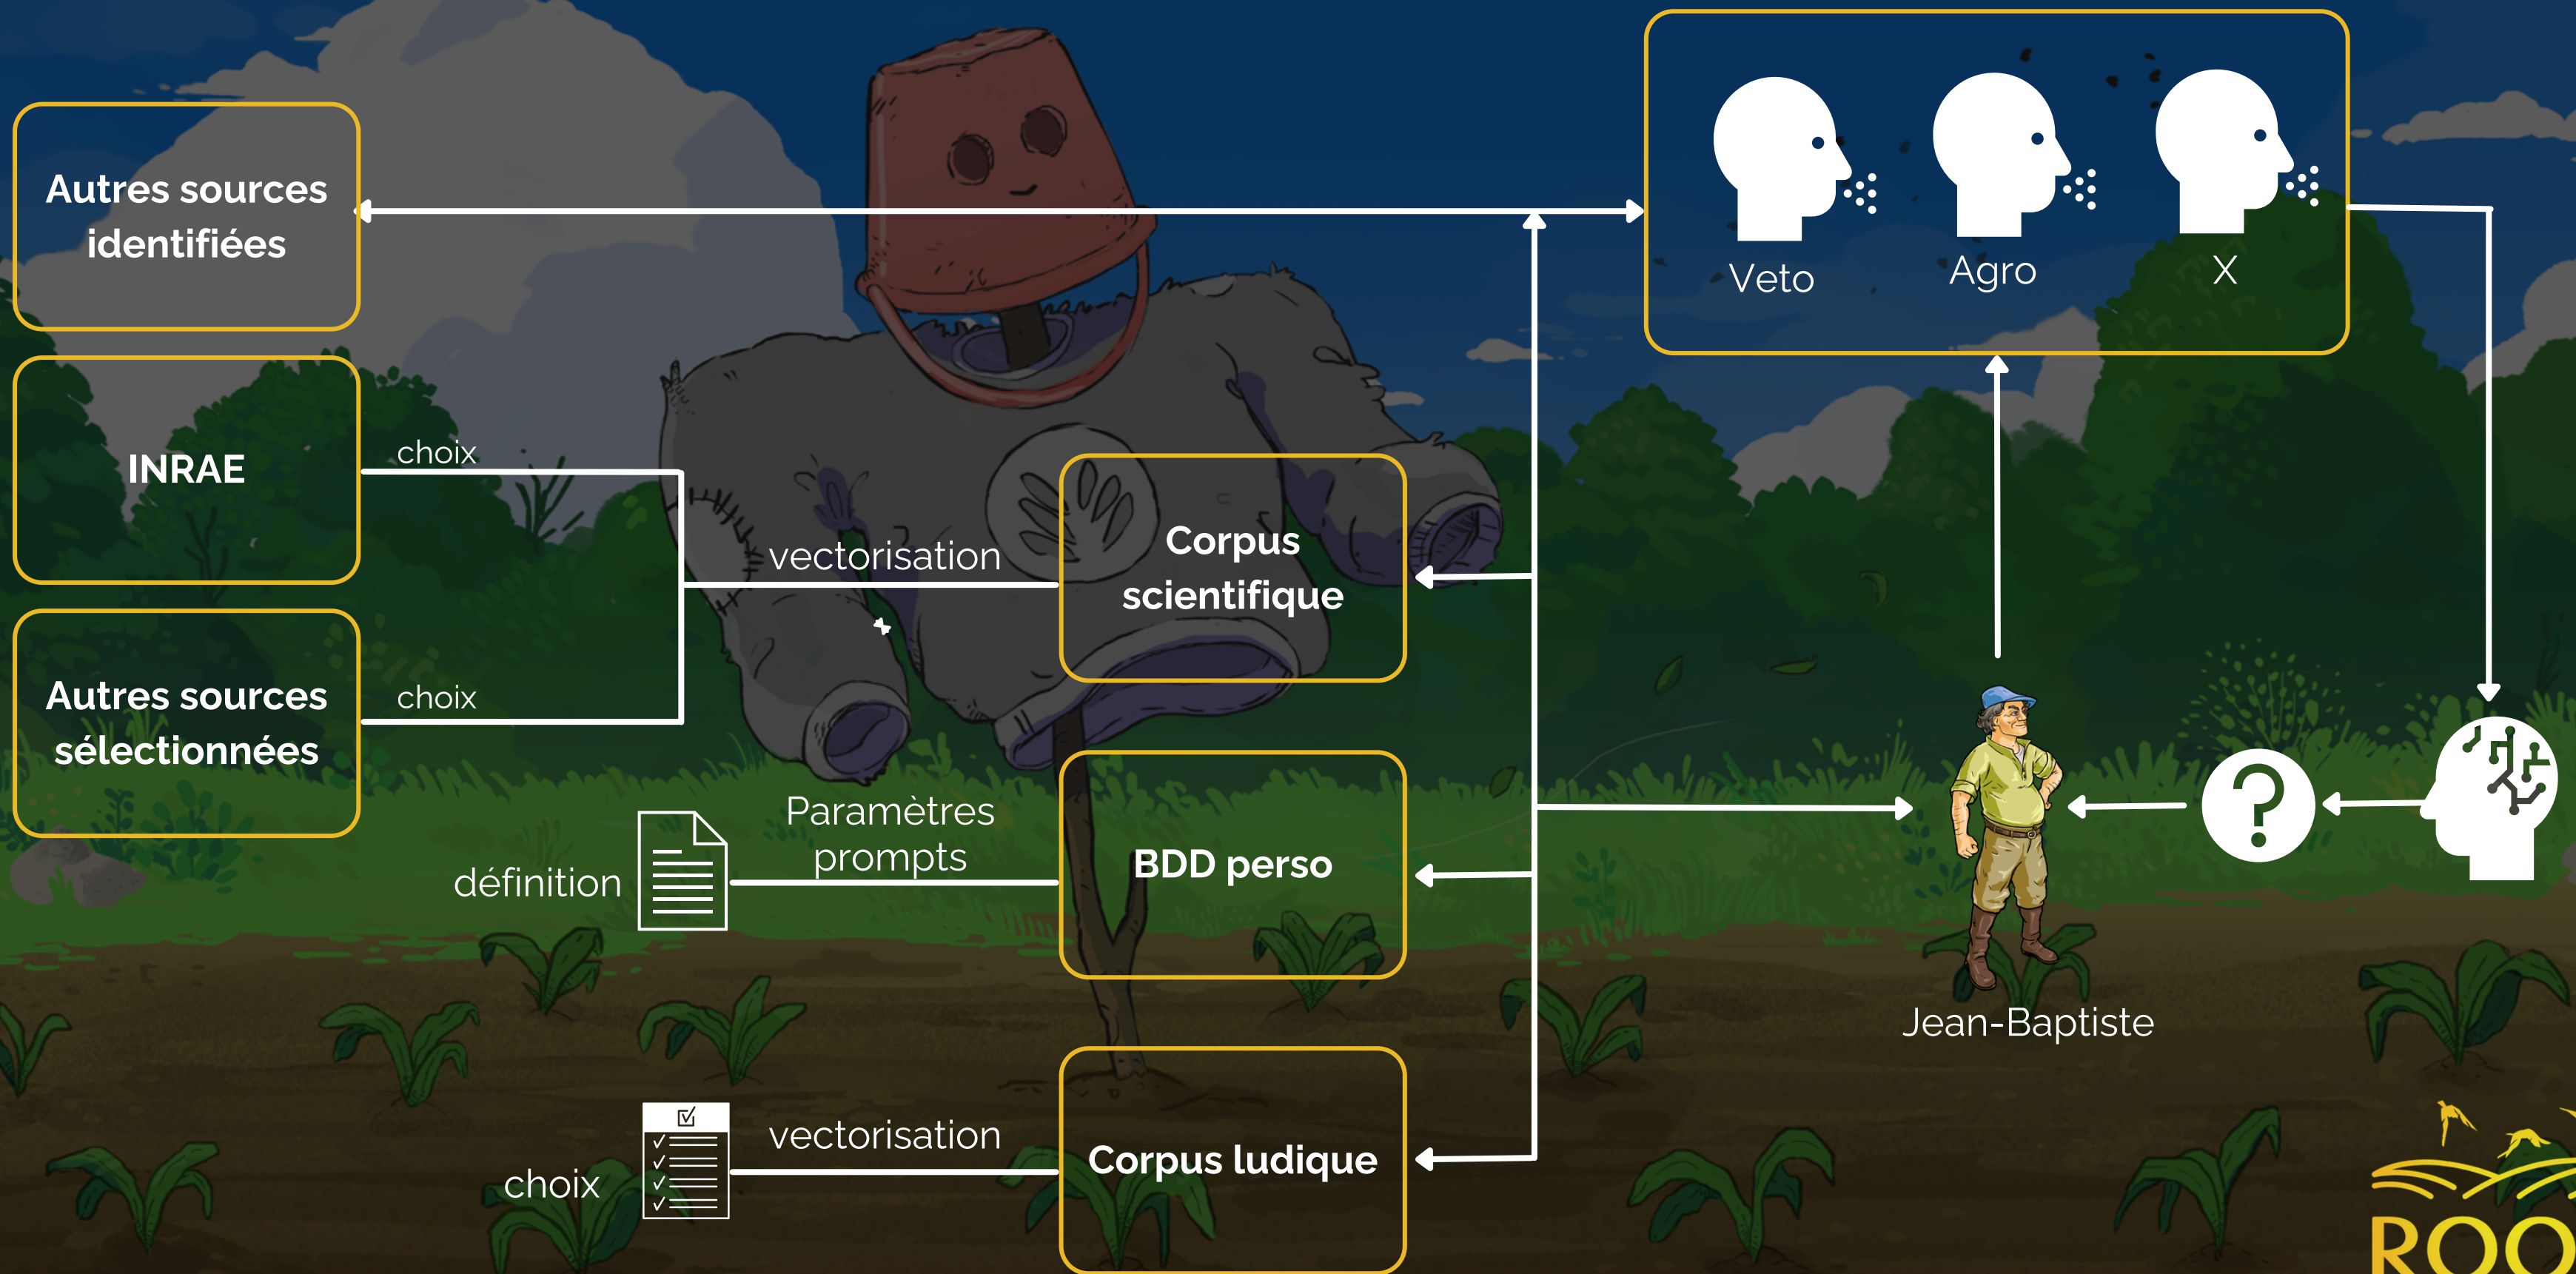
Autres sources identifiées

INRAE

Autres sources sélectionnées

choix

choix

vectorisation

Corpus scientifique

définition

Paramètres prompts

BDD perso

choix

vectorisation

Corpus ludique

Veto

Agro

X

Jean-Baptiste

ROO